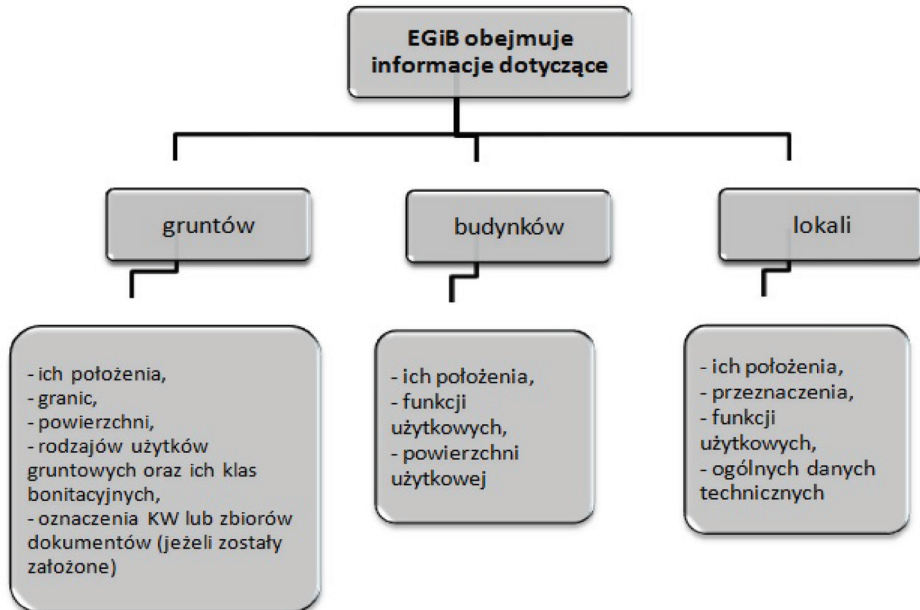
EGiB obejmuje informacje dotyczące

gruntów

budynków

lokali

- ich położenia,
- granic,
- powierzchni,
- rodzajów użytków gruntowych oraz ich klas bonitacyjnych,
- oznaczenia KW lub zbiorów dokumentów (jeżeli zostały założone)

- ich położenia,
- funkcji użytkowych,
- powierzchni użytkowej

- ich położenia,
- przeznaczenia,
- funkcji użytkowych,
- ogólnych danych technicznych